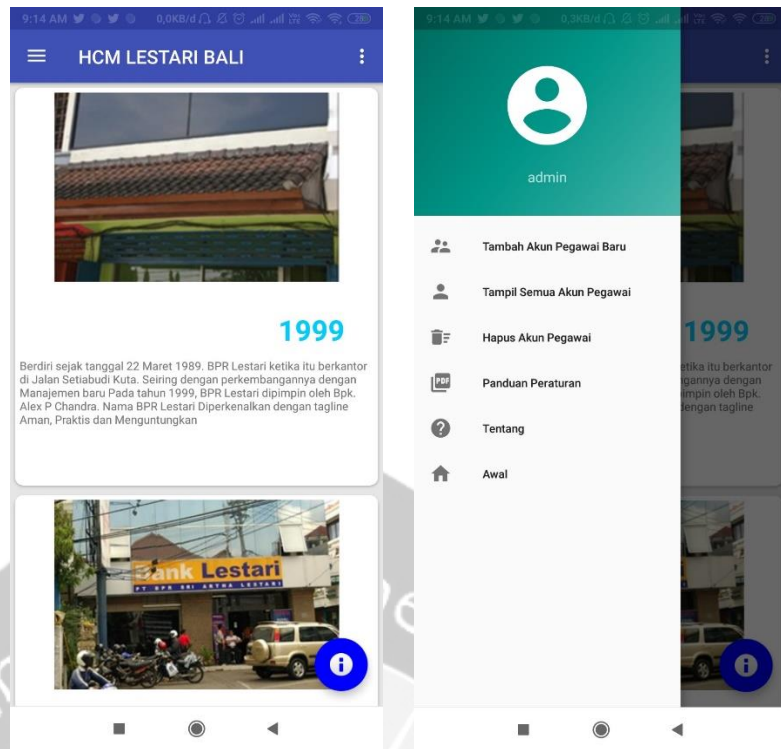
9:14 AM 0,0KB/d

HCM LESTARI BALI

1999

Berdiri sejak tanggal 22 Maret 1989. BPR Lestari ketika itu berkantor di Jalan Setiabudi Kuta. Seiring dengan perkembangannya dengan Manajemen baru Pada tahun 1999, BPR Lestari dipimpin oleh Bpk. Alex P Chandra. Nama BPR Lestari Diperkenalkan dengan tagline Aman, Praktis dan Menguntungkan

Bank Lestari
PT BPR SRI ARTHA LESTARI

9:14 AM 0,3KB/d

admin

Tambah Akun Pegawai Baru

Tampil Semua Akun Pegawai

Hapus Akun Pegawai

PDF Panduan Peraturan

Tentang

Awal

1999

etika itu berkantor
gannya dengan
mpin oleh Bpk.
dengan tagline